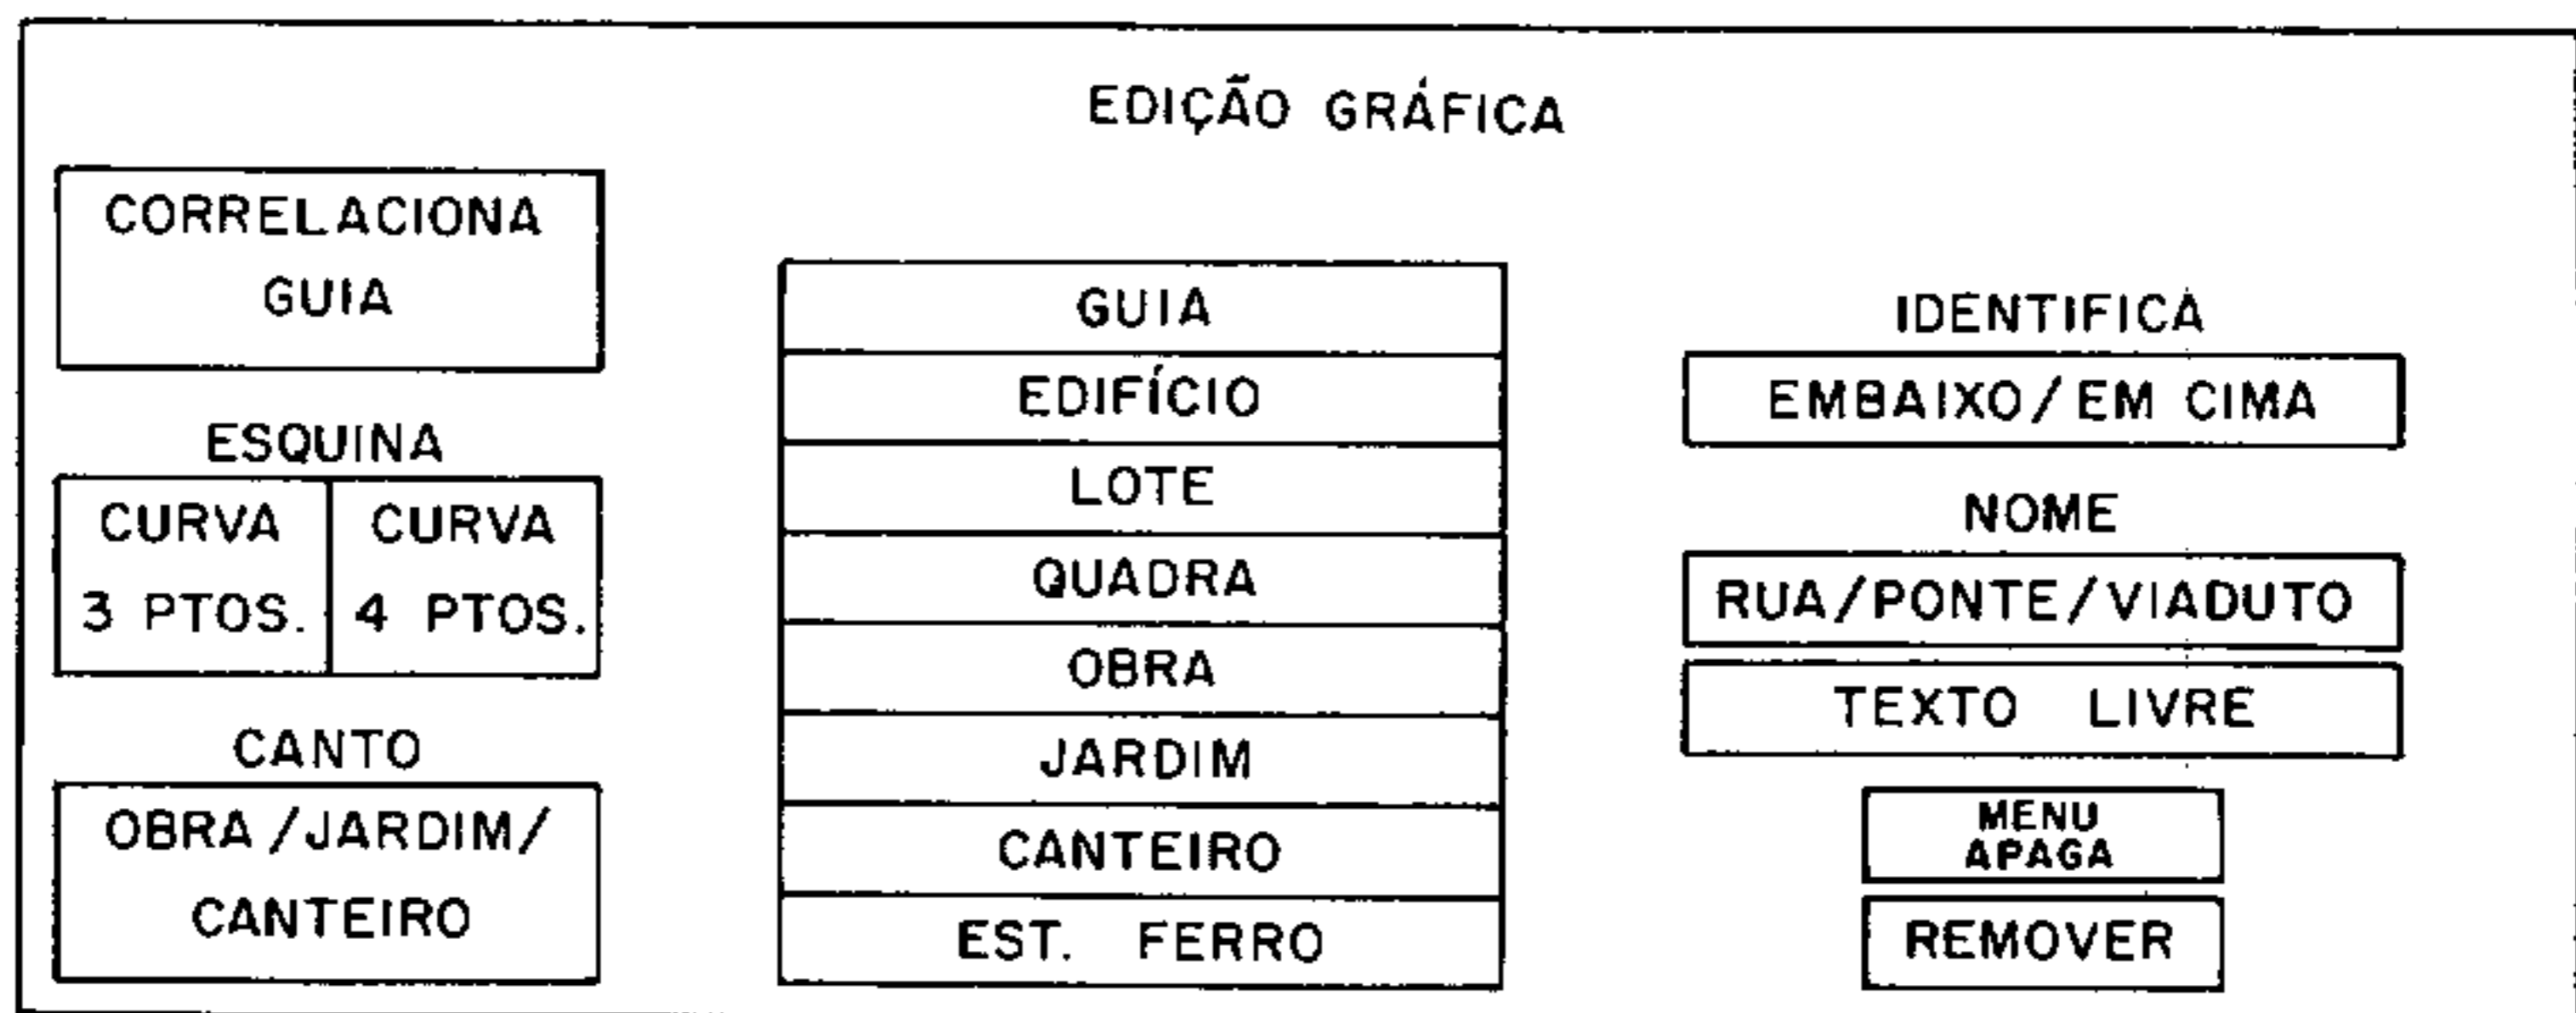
EDIÇÃO GRÁFICA

CORRELACIONA GUIA

ESQUINA

CURVA 3 PTOS.

CURVA 4 PTOS.

CANTO

OBRA /JARDIM/ CANTEIRO

GUIA
EDIFÍCIO
LOTE
QUADRA
OBRA
JARDIM
CANTEIRO
EST. FERRO

IDENTIFICA

EMBAIXO/ EM CIMA

NOME

RUA/PONTE/VIADUTO

TEXTO LIVRE

MENU APAGA

REMOVER